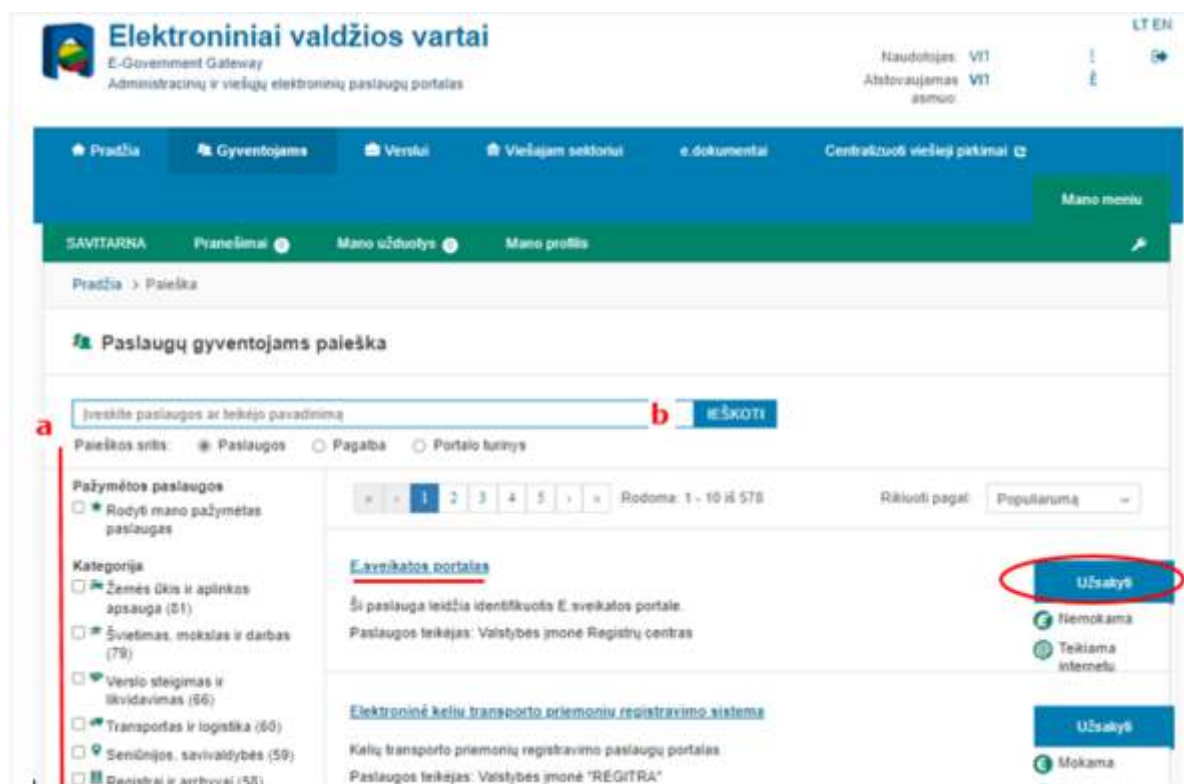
Elektroniniai valdžios vartai
E-Government Gateway
Administracinių ir viešųjų elektroninių paslaugų portalas

LT EN

Naudotojas: VI1
Atstovaujamas asmuo: VI1

Pradžia
Gyventojams
Verslui
Viešajam sektoriui
e.dokumentai
Centralizuoti viešieji pirkimai

Mano meniu

SAVITARNA
Pranešimai
Mano užduotys
Mano profilis

Pradžia > Paieška

Paslaugų gyventojams paieška

Įveskite paslaugos ar teikėjo pavadinimą
b
IEŠKOTI

a

Paieškos sritis: Paslaugos Pagalba Portalo turinys

Pažymėtos paslaugos
Rodyti mano pažymėtas paslaugas

Kategorija
Žemės ūkis ir aplinkos apsauga (81)
Švietimas, mokslas ir darbas (79)
Verslo steigimas ir likvidavimas (66)
Transportas ir logistika (60)
Seniūnijos, savivaldybės (59)
Registrai ir archyvai (58)

« ‹ 1 2 3 4 5 › »
Rodoma: 1 - 10 iš 578
Rikiuoti pagal: Populiarumą

E.sveikatos portalas
Ši paslauga leidžia identifikuotis E.sveikatos portale.
Paslaugos teikėjas: Valstybės įmonė Registrų centras
Užsakyti
Nemokama
Teikiama internetu

Elektroninė kelių transporto priemonių registravimo sistema
Kelių transporto priemonių registravimo paslaugų portalas
Paslaugos teikėjas: Valstybės įmonė "REGITRA"
Užsakyti
Mokama